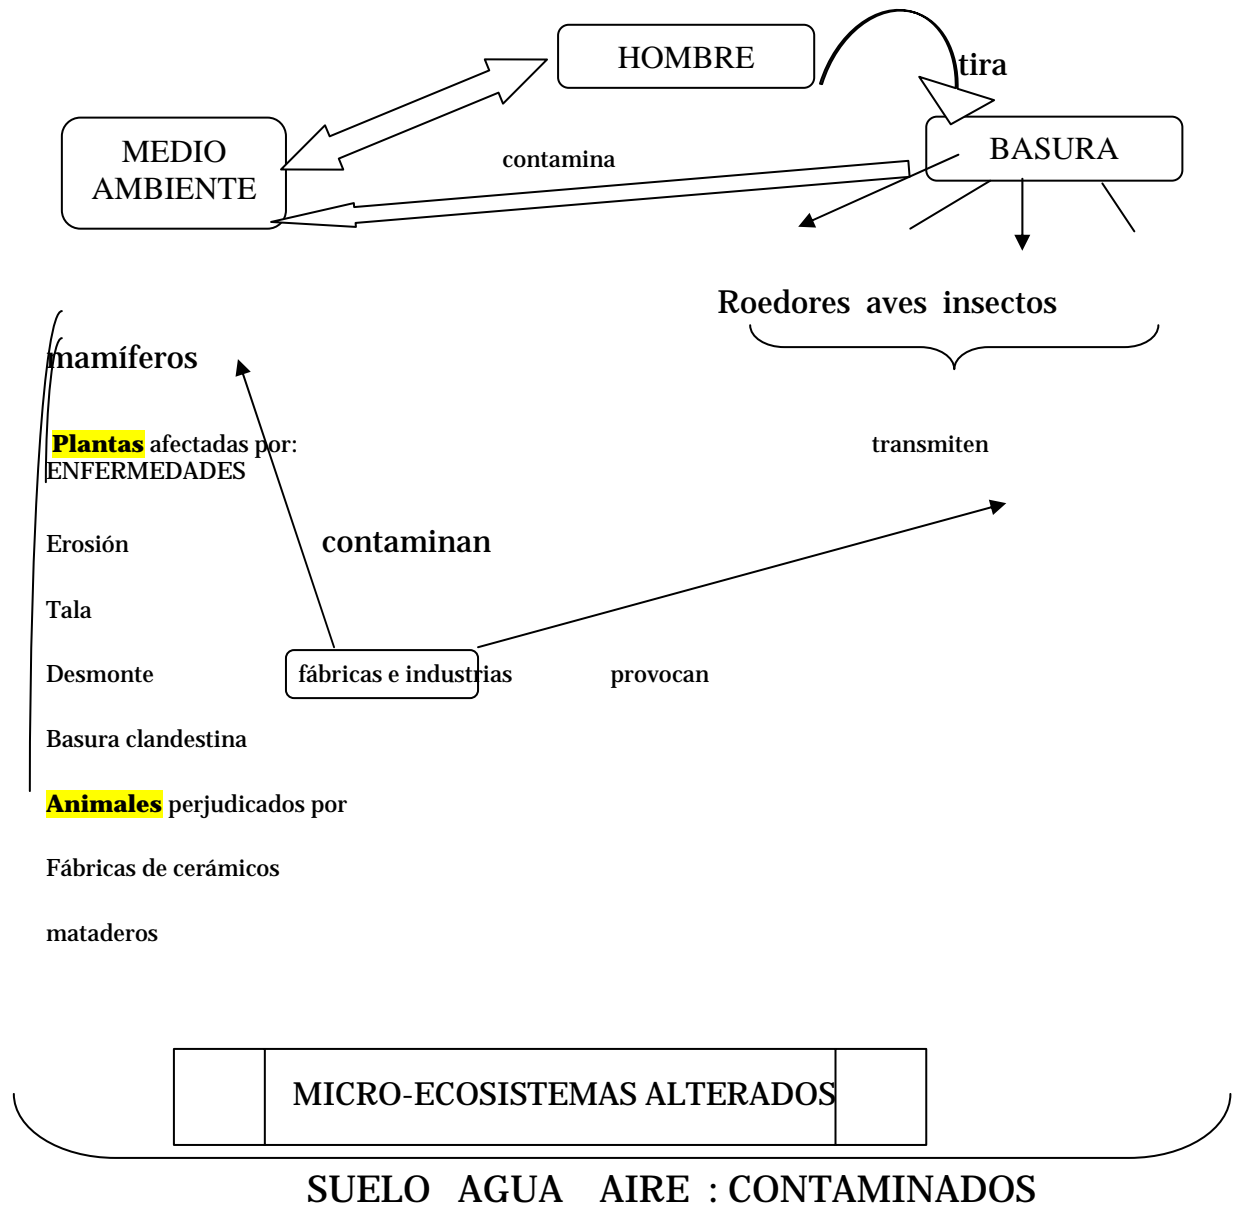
HOMBRE

tira

MEDIO AMBIENTE

contamina

BASURA

Roedores aves insectos

mamíferos

**Plantas** afectadas por:

transmiten

ENFERMEDADES

Erosión

contaminan

Tala

Desmonte

fábricas e industrias

provocan

Basura clandestina

**Animales** perjudicados por

Fábricas de cerámicos

mataderos

MICRO-ECOSISTEMAS ALTERADOS

SUELO AGUA AIRE : CONTAMINADOS